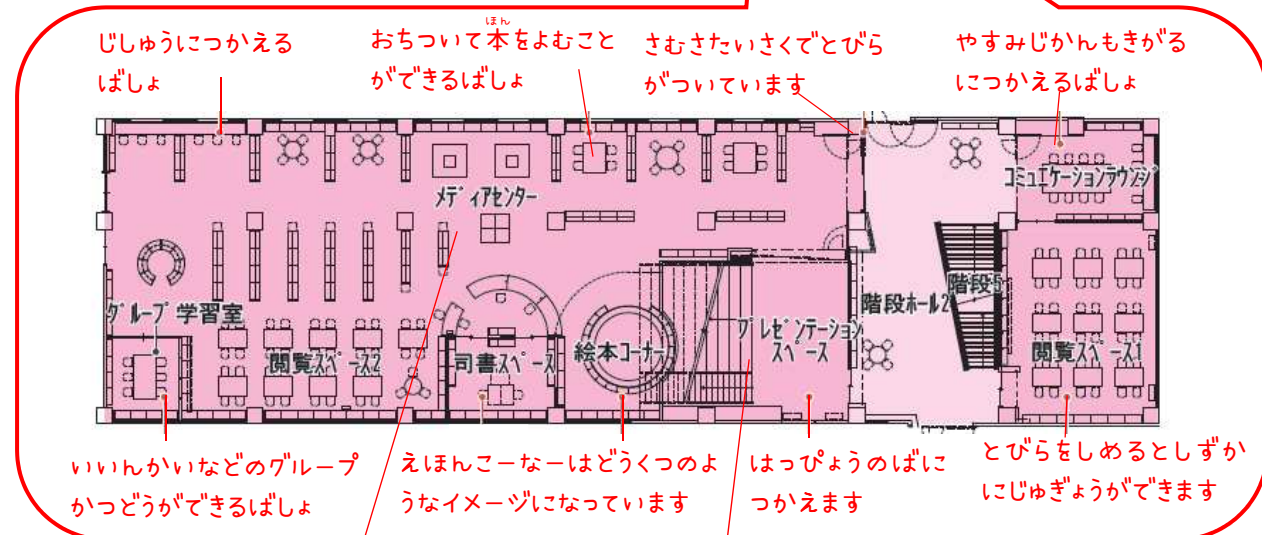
じしゅうにつかえるばしょ

おちついて本(ほん)をよむことができるばしょ

さむさたいさくでとびらがついています

やすみじかんもきがるにつかえるばしょ

メディアセンター

コミュニケーションラウンジ

階段5

階段ホール2

グループ学習室

閲覧スペース2

司書スペース

絵本コーナー

プレゼンテーションスペース

閲覧スペース1

いいんかいなどのグループかつどうができるばしょ

えほんこーなーはどうくつのようなイメージになっています

はっぴょうのばにつかえます

とびらをしめるとしずかにじゅぎょうができます